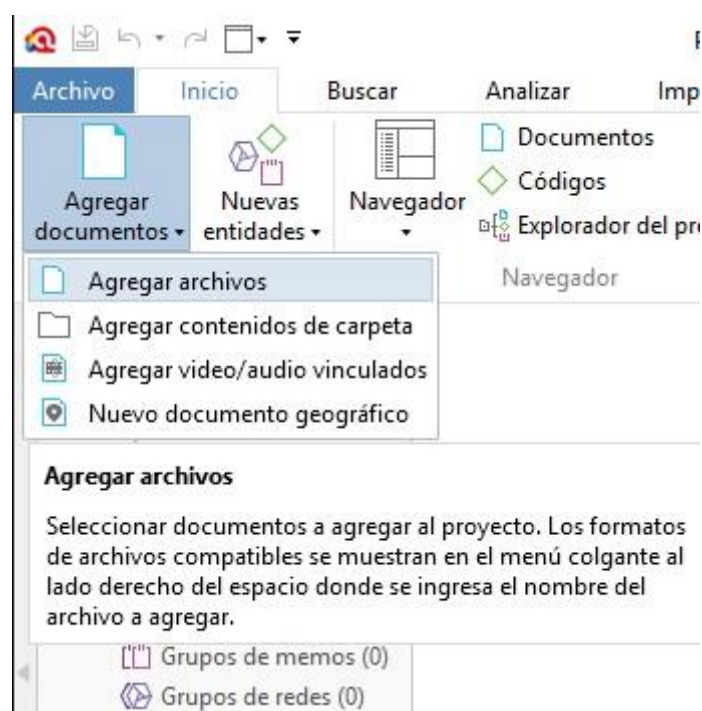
Archivo Inicio Buscar Analizar Imp

Agregar documentos ▾ Nuevas entidades ▾ Navegador ▾ Documentos Códigos Explorador del pr

Navegador

Agregar archivos
Agregar contenidos de carpeta
Agregar video/audio vinculados
Nuevo documento geográfico

Agregar archivos

Seleccionar documentos a agregar al proyecto. Los formatos de archivos compatibles se muestran en el menú colgante al lado derecho del espacio donde se ingresa el nombre del archivo a agregar.

Grupos de memos (0)
Grupos de redes (0)